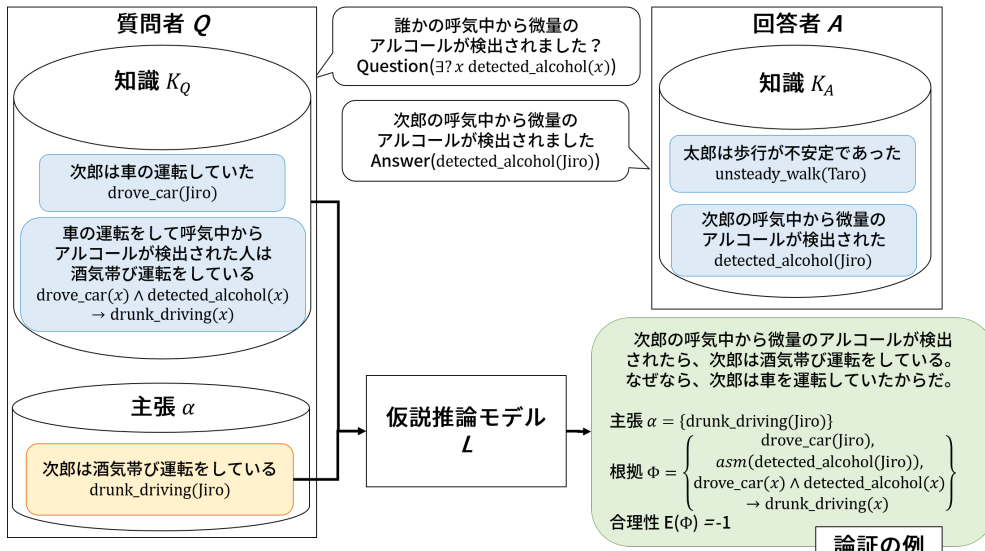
質問者 $Q$

知識 $K_Q$

次郎は車の運転していた
drove_car(Jiro)

車の運転をして呼気中からアルコールが検出された人は酒気帯び運転をしている
$\text{drove\_car}(x) \wedge \text{detected\_alcohol}(x) \rightarrow \text{drunk\_driving}(x)$

主張 $\alpha$

次郎は酒気帯び運転をしている
drunk_driving(Jiro)

誰かの呼気中から微量のアルコールが検出されました？
Question($\exists ? x$ detected_alcohol($x$))

次郎の呼気中から微量のアルコールが検出されました
Answer(detected_alcohol(Jiro))

回答者 $A$

知識 $K_A$

太郎は歩行が不安定であった
unsteady_walk(Taro)

次郎の呼気中から微量のアルコールが検出された
detected_alcohol(Jiro)

仮説推論モデル
$L$

次郎の呼気中から微量のアルコールが検出されたら、次郎は酒気帯び運転をしている。なぜなら、次郎は車を運転していたからだ。

主張 $\alpha = \{\text{drunk\_driving(Jiro)}\}$

根拠 $\Phi = \left\{ \begin{array}{c} \text{drove\_car(Jiro)}, \\ asm(\text{detected\_alcohol(Jiro)}), \\ \text{drove\_car}(x) \wedge \text{detected\_alcohol}(x) \\ \rightarrow \text{drunk\_driving}(x) \end{array} \right\}$

合理性 E($\Phi$) =-1

論証の例